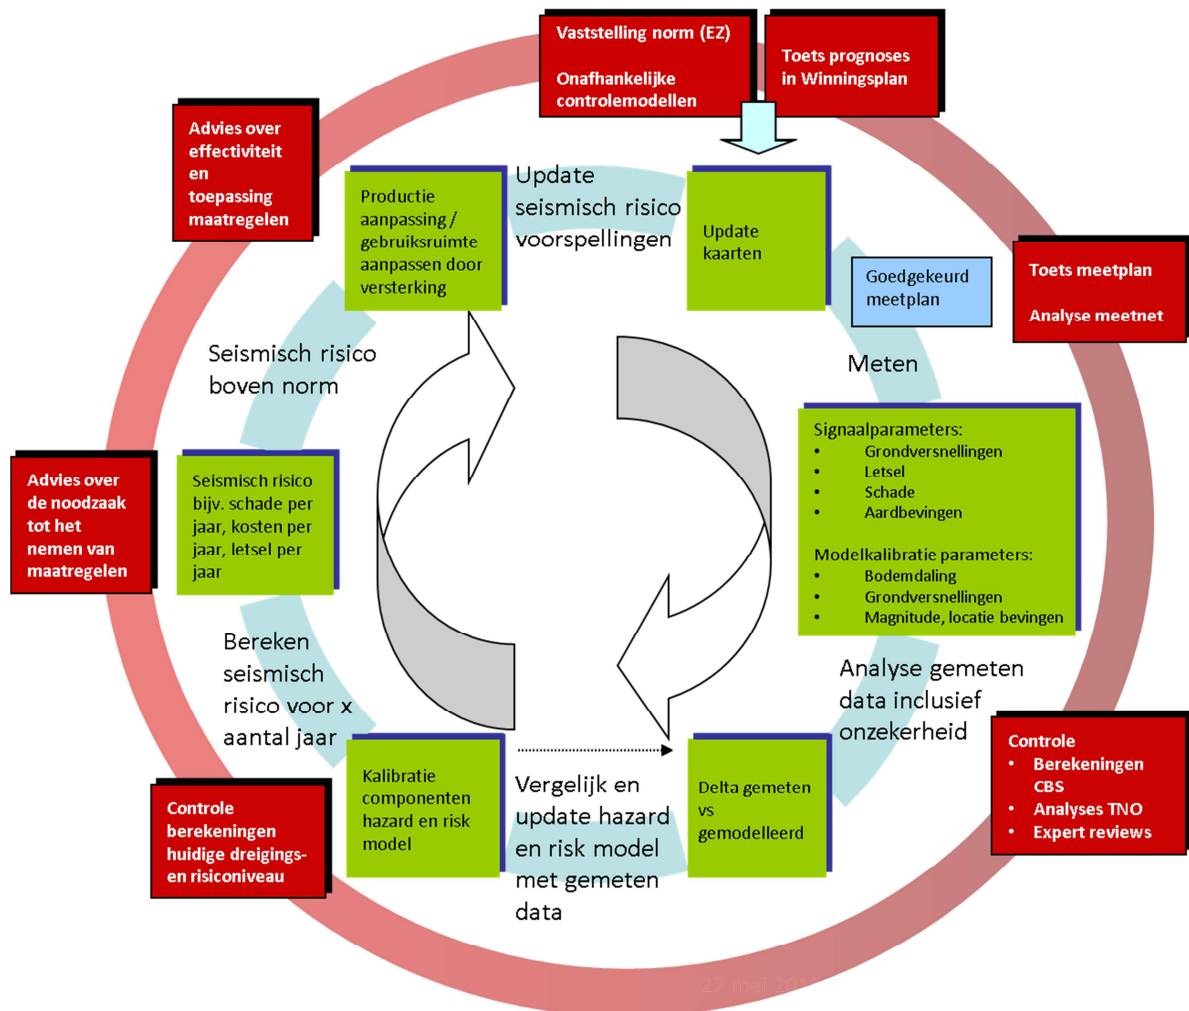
Vaststelling norm (EZ)

Onafhankelijke controlemodellen

Toets prognoses in Winningsplan

Advies over effectiviteit en toepassing maatregelen

Productie aanpassing / gebruiksruimte aanpassen door versterking

Update seismisch risico voorspellingen

Update kaarten

Goedgekeurd meetplan

Toets meetplan

Analyse meetnet

Meten

Seismisch risico boven norm

Signaalparameters:
- Grondversnellingen
- Letsel
- Schade
- Aardbevingen

Modelkalibratie parameters:
- Bodemdaling
- Grondversnellingen
- Magnitude, locatie bevingen

Advies over de noodzaak tot het nemen van maatregelen

Seismisch risico bijv. schade per jaar, kosten per jaar, letsel per jaar

Bereken seismisch risico voor x aantal jaar

Analyse gemeten data inclusief onzekerheid

Controle
- Berekeningen CBS
- Analyses TNO
- Expert reviews

Controle berekeningen huidige dreigings- en risiconiveau

Kalibratie componenten hazard en risk model

Vergelijk en update hazard en risk model met gemeten data

Delta gemeten vs gemodelleerd

27 mei 20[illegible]